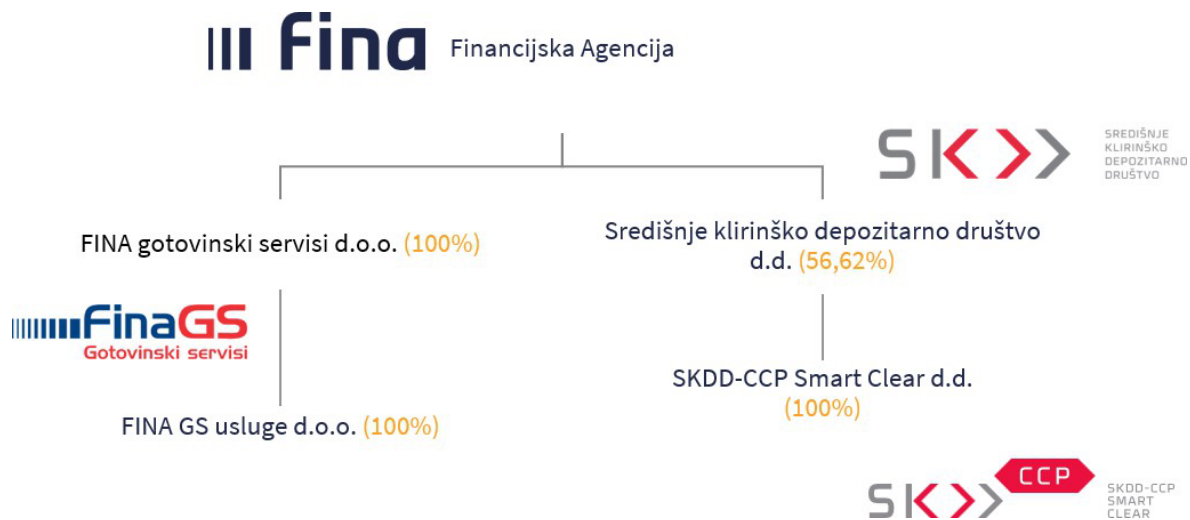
Fina Financijska Agencija

SK SREDIŠNJE KLIRINŠKO DEPOZITARNO DRUŠTVO

FINA gotovinski servisi d.o.o. (100%)

Središnje klirinško depozitarno društvo d.d. (56,62%)

FinaGS Gotovinski servisi

SKDD-CCP Smart Clear d.d. (100%)

FINA GS usluge d.o.o. (100%)

SK CCP SKDD-CCP SMART CLEAR